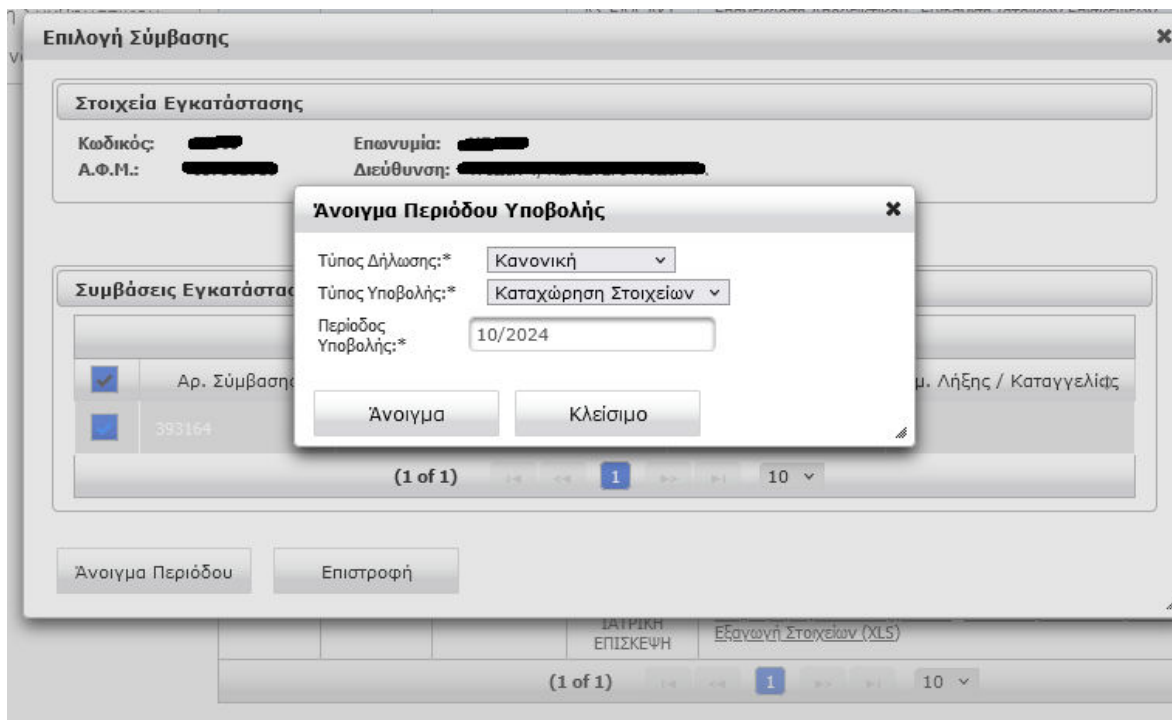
Επιλογή Σύμβασης

Στοιχεία Εγκατάστασης

Κωδικός: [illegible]
Α.Φ.Μ.: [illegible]
Επωνυμία: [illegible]
Διεύθυνση: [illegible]

Συμβάσεις Εγκαταστασ

Αρ. Σύμβασης

ημ. Λήξης / Καταγγελίας

393164

(1 of 1) 1 10

Άνοιγμα Περιόδου Επιστροφή

Άνοιγμα Περιόδου Υποβολής

Τύπος Δήλωσης:* Κανονική
Τύπος Υποβολής:* Καταχώρηση Στοιχείων
Περίοδος Υποβολής:* 10/2024

Άνοιγμα Κλείσιμο

ΙΑΤΡΙΚΗ ΕΠΙΣΚΕΨΗ
Εξαγωγή Στοιχείων (XLS)

(1 of 1) 1 10